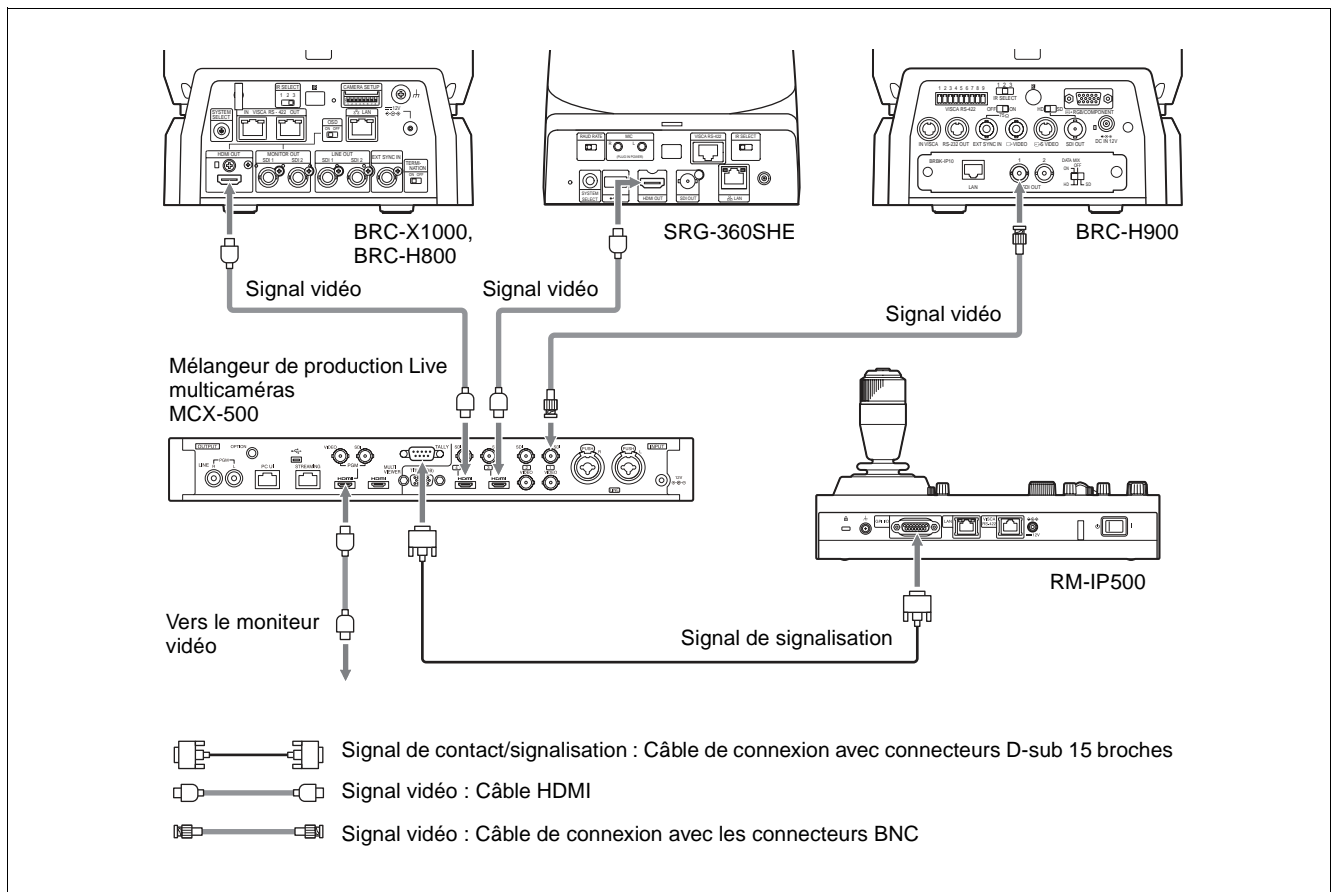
BRC-X1000, BRC-H800

SRG-360SHE

BRC-H900

Signal vidéo

Signal vidéo

Signal vidéo

Mélangeur de production Live multicaméras MCX-500

RM-IP500

Vers le moniteur vidéo

Signal de signalisation

Signal de contact/signalisation : Câble de connexion avec connecteurs D-sub 15 broches

Signal vidéo : Câble HDMI

Signal vidéo : Câble de connexion avec les connecteurs BNC